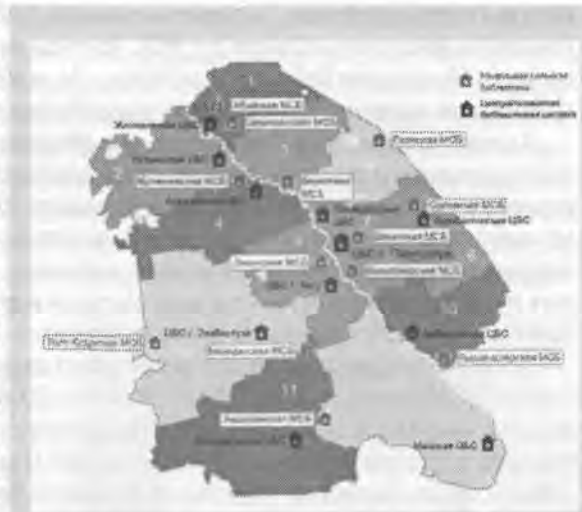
Модельная сельская библиотека

Централизованная библиотечная система

1

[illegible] МСБ

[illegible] ЦБС

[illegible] МСБ

2

3

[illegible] ЦБС

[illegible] МСБ

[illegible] МСБ

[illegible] МСБ

4

5

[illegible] МСБ

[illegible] ЦБС

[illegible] МСБ

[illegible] МСБ

ЦБС г. Павлодар

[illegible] МСБ

6

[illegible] МСБ

ЦБС г. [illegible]

10

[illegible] ЦБС

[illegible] МСБ

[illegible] МСБ

ЦБС г. Экибастуз

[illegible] МСБ

11

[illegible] МСБ

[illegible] ЦБС

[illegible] ЦБС